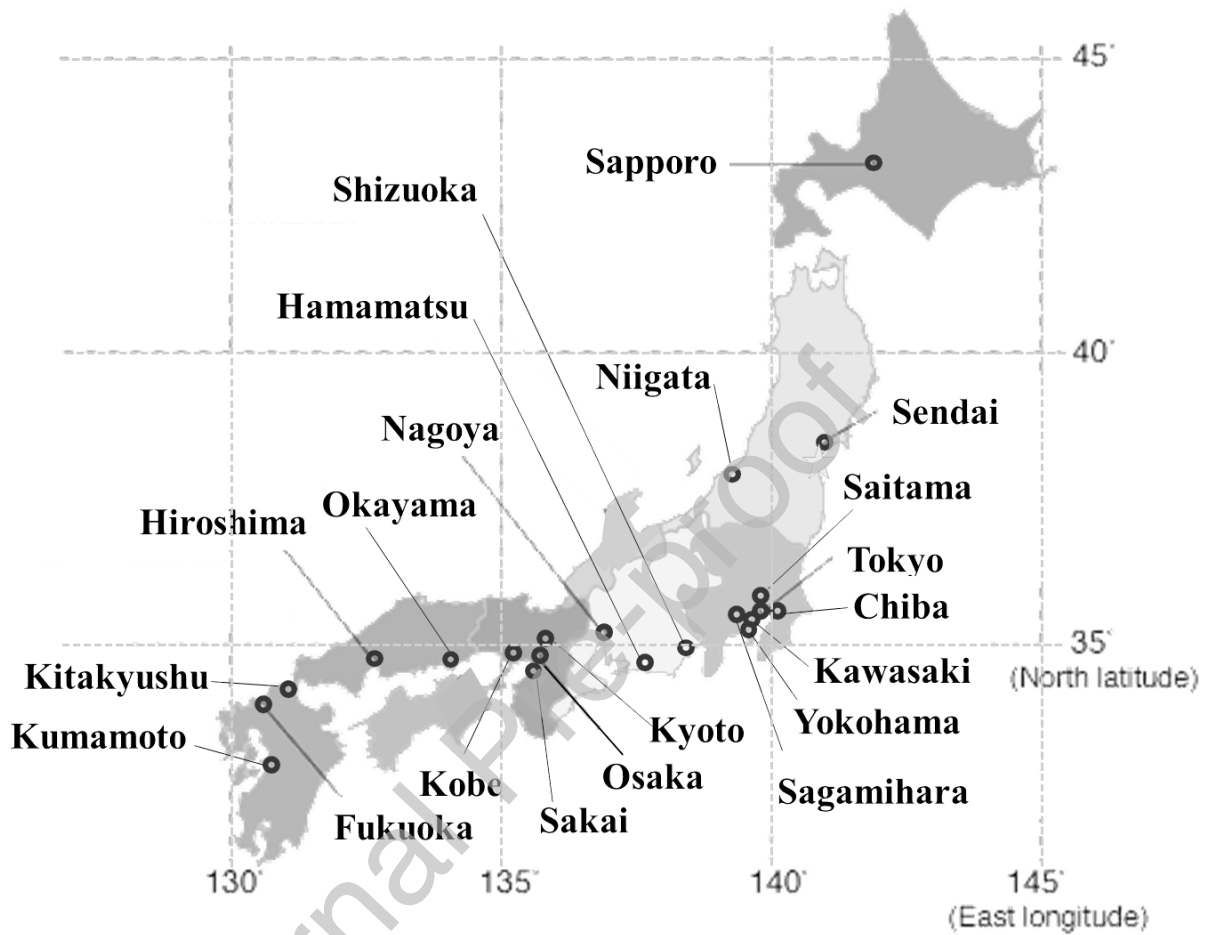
45°
Sapporo
Shizuoka
Hamamatsu
40°
Niigata
Sendai
Nagoya
Saitama
Hiroshima
Okayama
Tokyo
Chiba
35°
(North latitude)
Kitakyushu
Kawasaki
Yokohama
Kumamoto
Kyoto
Osaka
Kobe
Sagamihara
Fukuoka
Sakai
130°
135°
140°
145°
(East longitude)
Journal Pre-proof